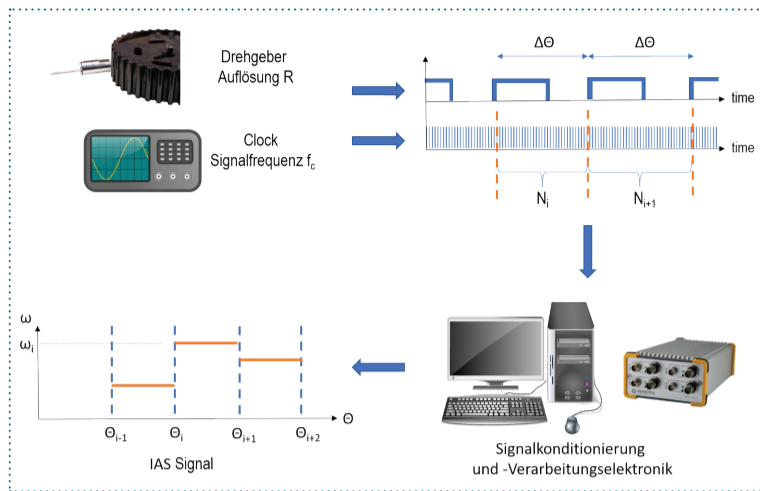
Drehgeber
Auflösung R

Clock
Signalfrequenz $f_c$

$\Delta\Theta$ $\Delta\Theta$

time

time

$N_i$ $N_{i+1}$

$\omega$

$\omega_i$

$\Theta$

$\Theta_{i-1}$ $\Theta_i$ $\Theta_{i+1}$ $\Theta_{i+2}$

IAS Signal

Signalkonditionierung
und -Verarbeitungselektronik